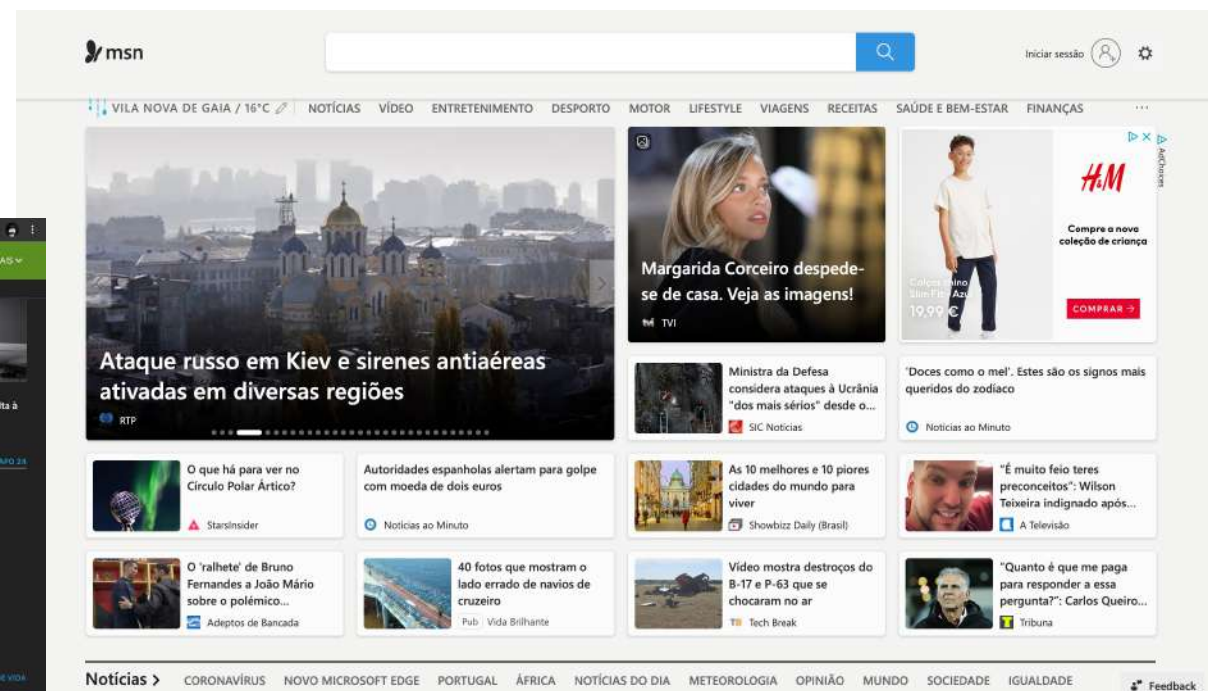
msn

Iniciar sessão

VILA NOVA DE GAIA / 16°C NOTÍCIAS VÍDEO ENTRETENIMENTO DESPORTO MOTOR LIFESTYLE VIAGENS RECEITAS SAÚDE E BEM-ESTAR FINANÇAS ...

Ataque russo em Kiev e sirenes antiaéreas ativadas em diversas regiões
RTP

Margarida Corceiro despede-se de casa. Veja as imagens!
TVI

H&M
Compre a nova coleção de criança
19,99 €
COMPRAR →

Ministra da Defesa considera ataques à Ucrânia "dos mais sérios" desde o...
SIC Notícias

'Doces como o mel'. Estes são os signos mais queridos do zodíaco
Notícias ao Minuto

O que há para ver no Círculo Polar Ártico?
StarsInsider

Autoridades espanholas alertam para golpe com moeda de dois euros
Notícias ao Minuto

As 10 melhores e 10 piores cidades do mundo para viver
Showbizz Daily (Brasil)

"É muito feio teres preconceitos": Wilson Teixeira indignado após...
A Televisão

O 'ralhete' de Bruno Fernandes a João Mário sobre o polémico...
Adeptos de Bancada

40 fotos que mostram o lado errado de navios de cruzeiro
Pub Vida Brilhante

Vídeo mostra destroços do B-17 e P-63 que se chocaram no ar
Tech Break

"Quanto é que me paga para responder a essa pergunta?": Carlos Queiro...
Tribuna

Notícias > CORONAVÍRUS NOVO MICROSOFT EDGE PORTUGAL ÁFRICA NOTÍCIAS DO DIA METEOROLOGIA OPINIÃO MUNDO SOCIEDADE IGUALDADE

Feedback